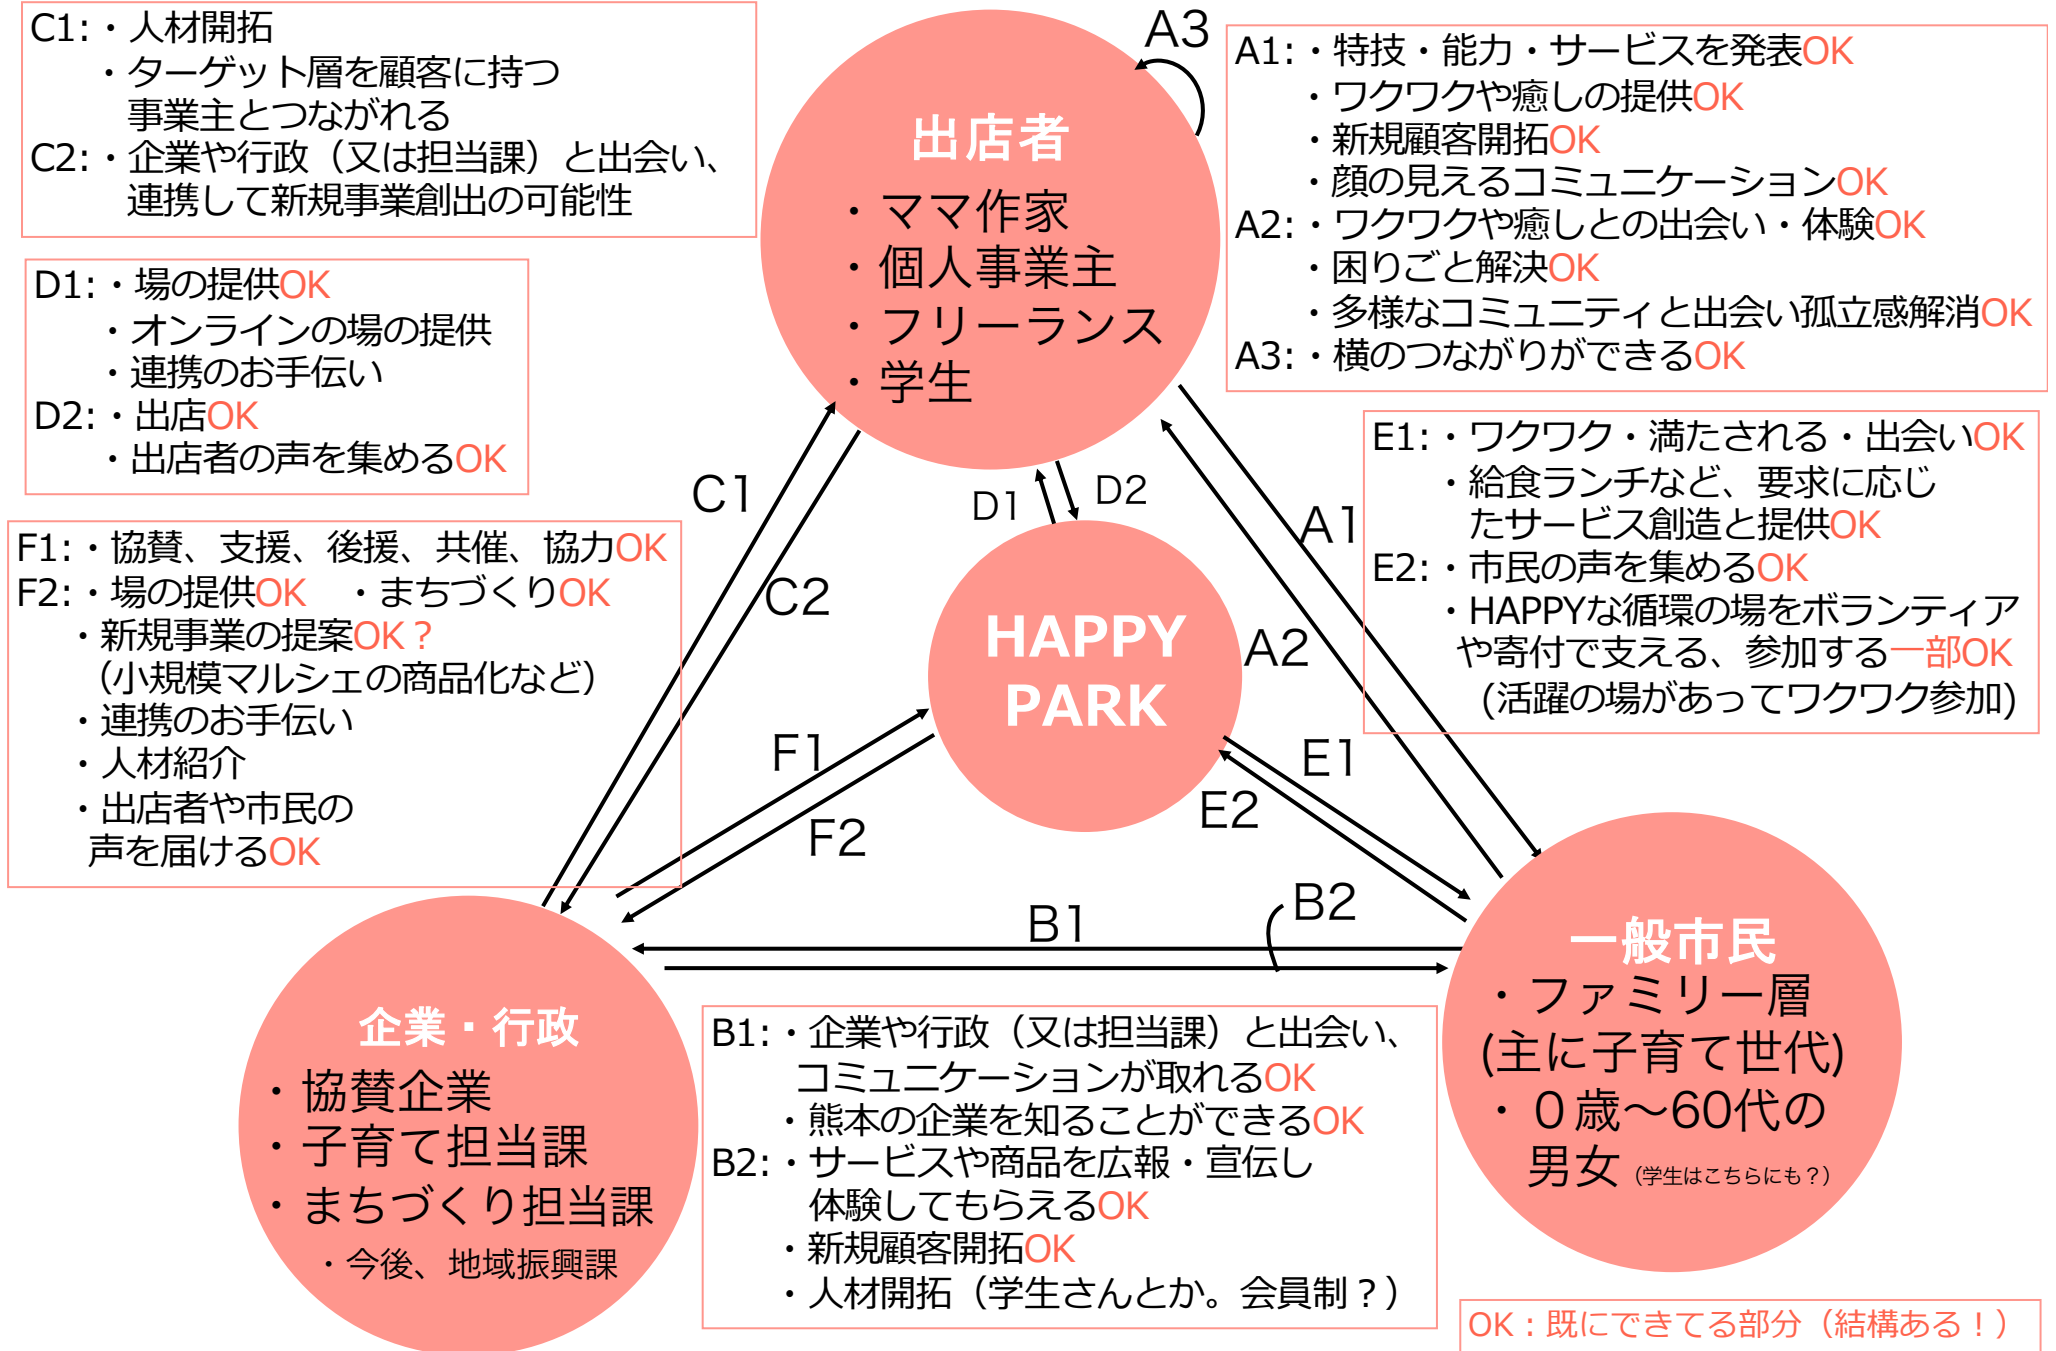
C1:・人材開拓
・ターゲット層を顧客に持つ事業主とつながれる
C2:・企業や行政（又は担当課）と出会い、連携して新規事業創出の可能性

D1:・場の提供OK
・オンラインの場の提供
・連携のお手伝い
D2:・出店OK
・出店者の声を集めるOK

F1:・協賛、支援、後援、共催、協力OK
F2:・場の提供OK　・まちづくりOK
・新規事業の提案OK？
(小規模マルシェの商品化など)
・連携のお手伝い
・人材紹介
・出店者や市民の声を届けるOK

A3

出店者
・ママ作家
・個人事業主
・フリーランス
・学生

A1:・特技・能力・サービスを発表OK
・ワクワクや癒しの提供OK
・新規顧客開拓OK
・顔の見えるコミュニケーションOK
A2:・ワクワクや癒しとの出会い・体験OK
・困りごと解決OK
・多様なコミュニティと出会い孤立感解消OK
A3:・横のつながりができるOK

E1:・ワクワク・満たされる・出会いOK
・給食ランチなど、要求に応じたサービス創造と提供OK
E2:・市民の声を集めるOK
・HAPPYな循環の場をボランティアや寄付で支える、参加する一部OK
(活躍の場があってワクワク参加)

C1
C2
D1
D2
A1
A2
HAPPY PARK
F1
F2
E1
E2
B1
B2

企業・行政
・協賛企業
・子育て担当課
・まちづくり担当課
・今後、地域振興課

B1:・企業や行政（又は担当課）と出会い、コミュニケーションが取れるOK
・熊本の企業を知ることができるOK
B2:・サービスや商品を広報・宣伝し体験してもらえるOK
・新規顧客開拓OK
・人材開拓（学生さんとか。会員制？）

一般市民
・ファミリー層
(主に子育て世代)
・０歳～60代の男女（学生はこちらにも？）

OK：既にできてる部分（結構ある！）